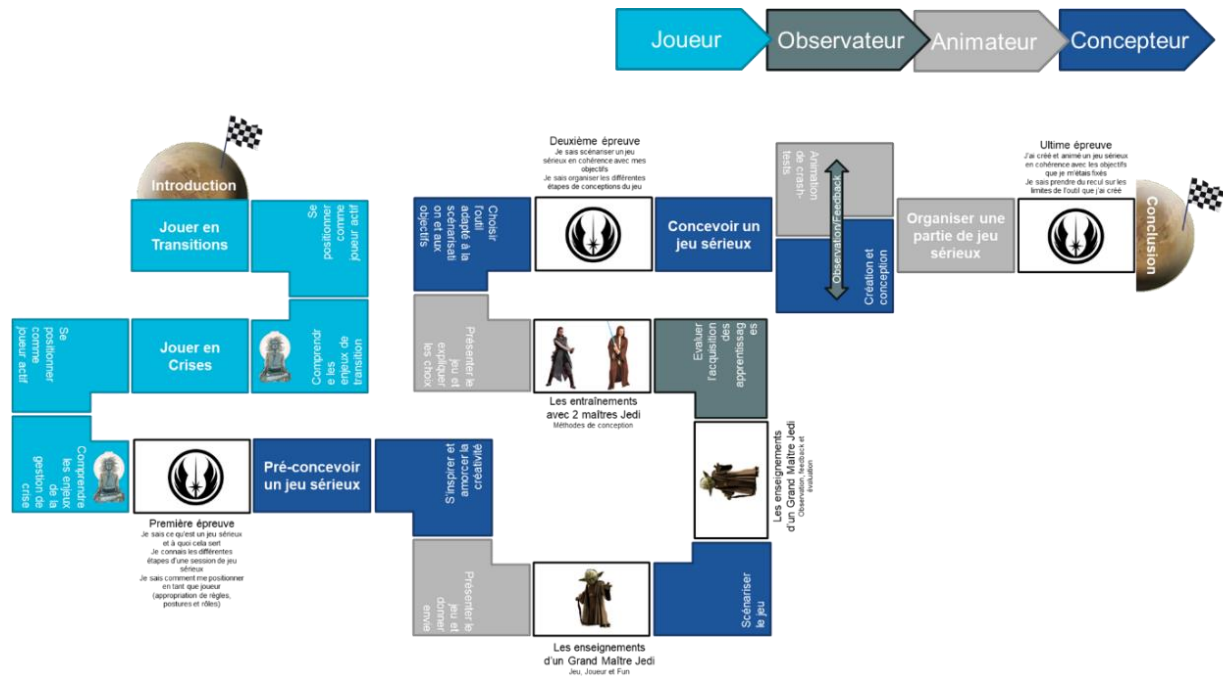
Joueur
Observateur
Animateur
Concepteur

Introduction

Jouer en Transitions

Se positionner comme joueur actif

Jouer en Crises

Comprendre les enjeux de transition

Se positionner comme joueur actif

Comprendre les enjeux de la gestion de crise

Première épreuve
Je sais ce qu'est un jeu sérieux et à quoi cela sert
Je connais les différentes étapes d'une session de jeu sérieux
Je sais comment me positionner en tant que joueur (appropriation de règles, postures et rôles)

Pré-concevoir un jeu sérieux

S'inspirer et amorcer la créativité

Présenter le jeu et donner envie

Les enseignements d'un Grand Maître Jedi
Jeu, Joueur et Fun

Présenter le jeu et expliquer les choix

Les entraînements avec 2 maîtres Jedi
Méthodes de conception

Choisir l'outil adapté à la scénarisation et aux objectifs

Deuxième épreuve
Je sais scénariser un jeu sérieux en cohérence avec mes objectifs
Je sais organiser les différentes étapes de conceptions du jeu

Concevoir un jeu sérieux

Évaluer l'acquisition des apprentissages

Les enseignements d'un Grand Maître Jedi
Observation, feedback et évaluation

Scénariser le jeu

Animation de crash-tests

Observation/Feedback

Création et conception

Organiser une partie de jeu sérieux

Ultime épreuve
J'ai créé et animé un jeu sérieux en cohérence avec les objectifs que je m'étais fixés
Je sais prendre du recul sur les limites de l'outil que j'ai créé

Conclusion